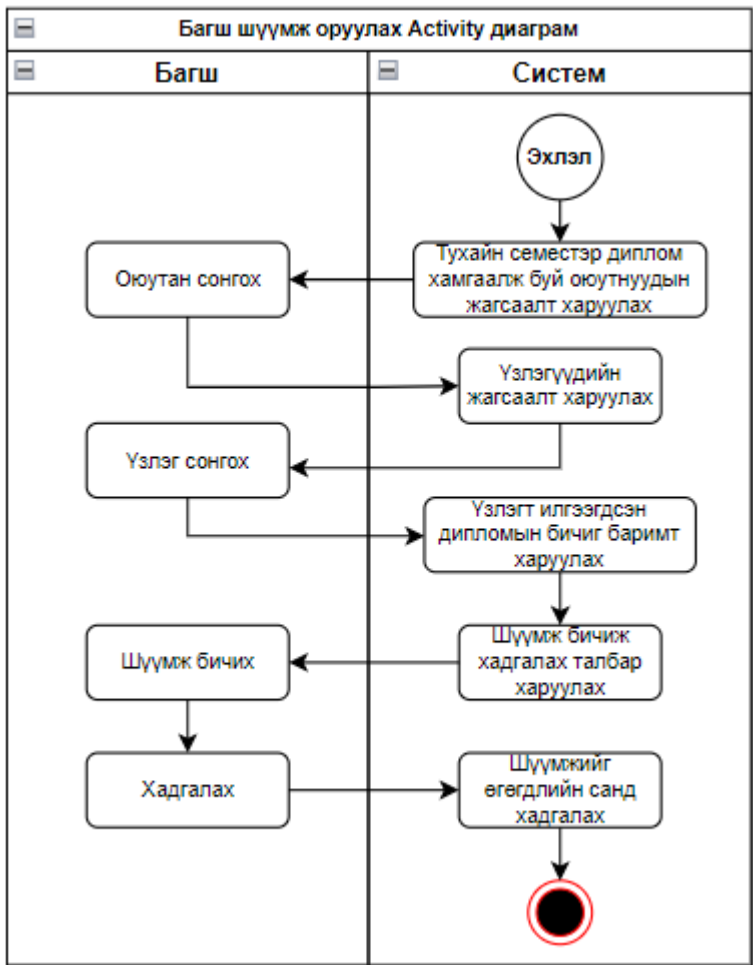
Багш шүүмж оруулах Activity диаграм

Багш

Систем

Эхлэл

Тухайн семестэр диплом хамгаалж буй оюутнуудын жагсаалт харуулах

Оюутан сонгох

Үзлэгүүдийн жагсаалт харуулах

Үзлэг сонгох

Үзлэгт илгээгдсэн дипломын бичиг баримт харуулах

Шүүмж бичиж хадгалах талбар харуулах

Шүүмж бичих

Хадгалах

Шүүмжийг өгөгдлийн санд хадгалах